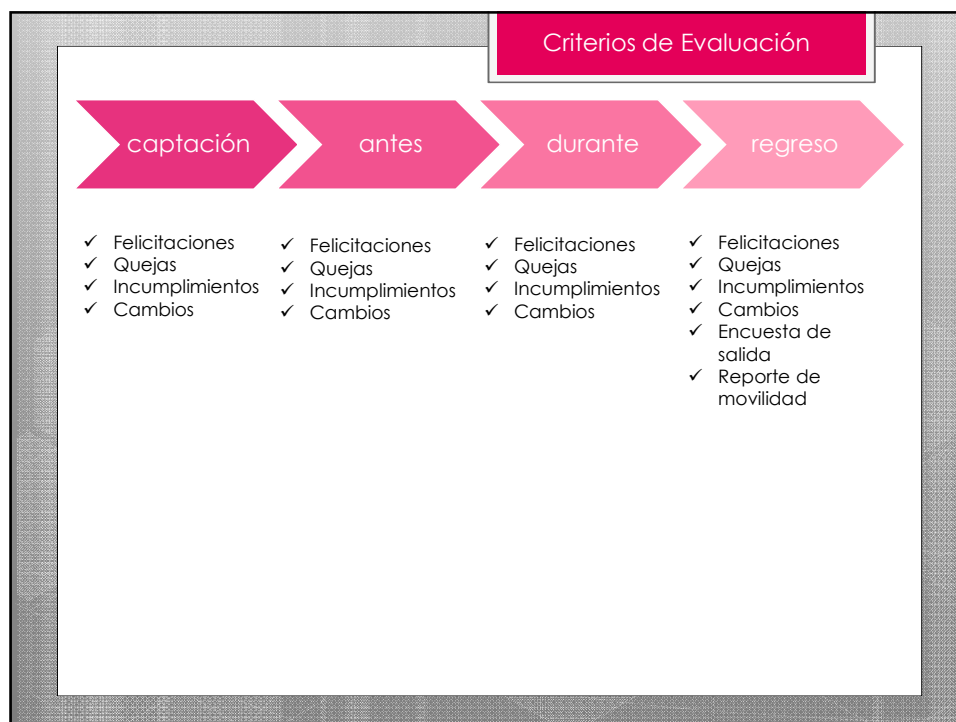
Criterios de Evaluación

captación

antes

durante

regreso

✓ Felicitaciones
✓ Quejas
✓ Incumplimientos
✓ Cambios

✓ Felicitaciones
✓ Quejas
✓ Incumplimientos
✓ Cambios

✓ Felicitaciones
✓ Quejas
✓ Incumplimientos
✓ Cambios

✓ Felicitaciones
✓ Quejas
✓ Incumplimientos
✓ Cambios
✓ Encuesta de salida
✓ Reporte de movilidad